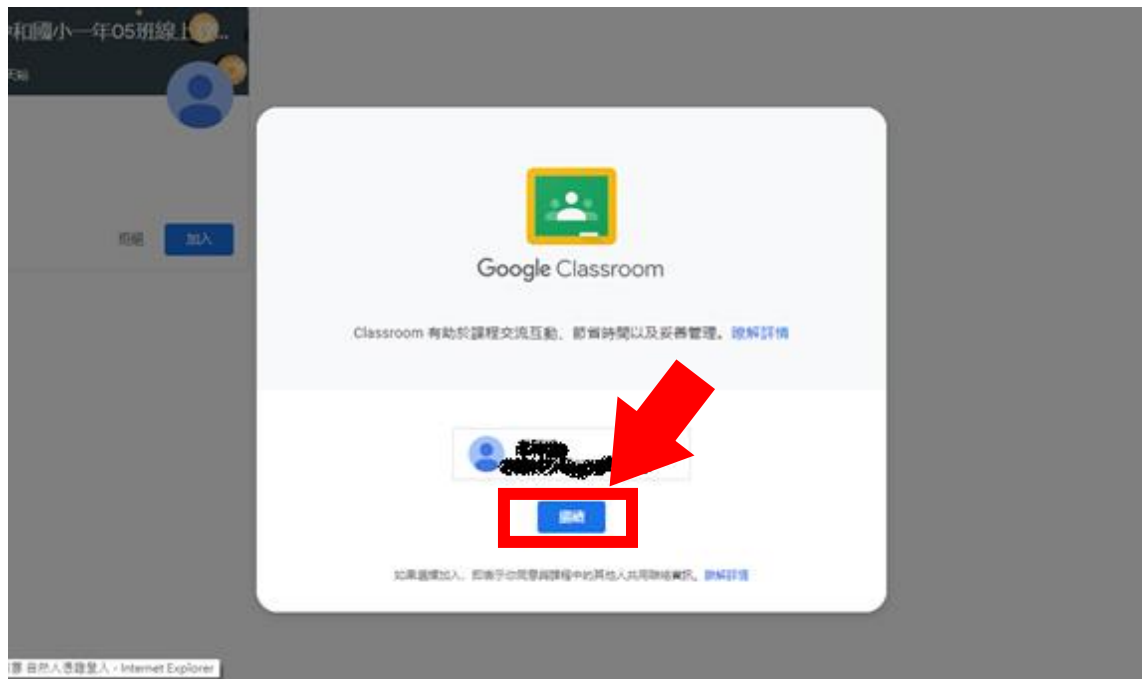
中和國小一年05班線上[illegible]

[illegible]

拒絕 加入

Google Classroom

Classroom 有助於課程交流互動、節省時間以及妥善管理。瞭解詳情

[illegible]

繼續

如果選擇加入，即表示你同意與課程中的其他人共用聯絡資訊。瞭解詳情

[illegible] - Internet Explorer